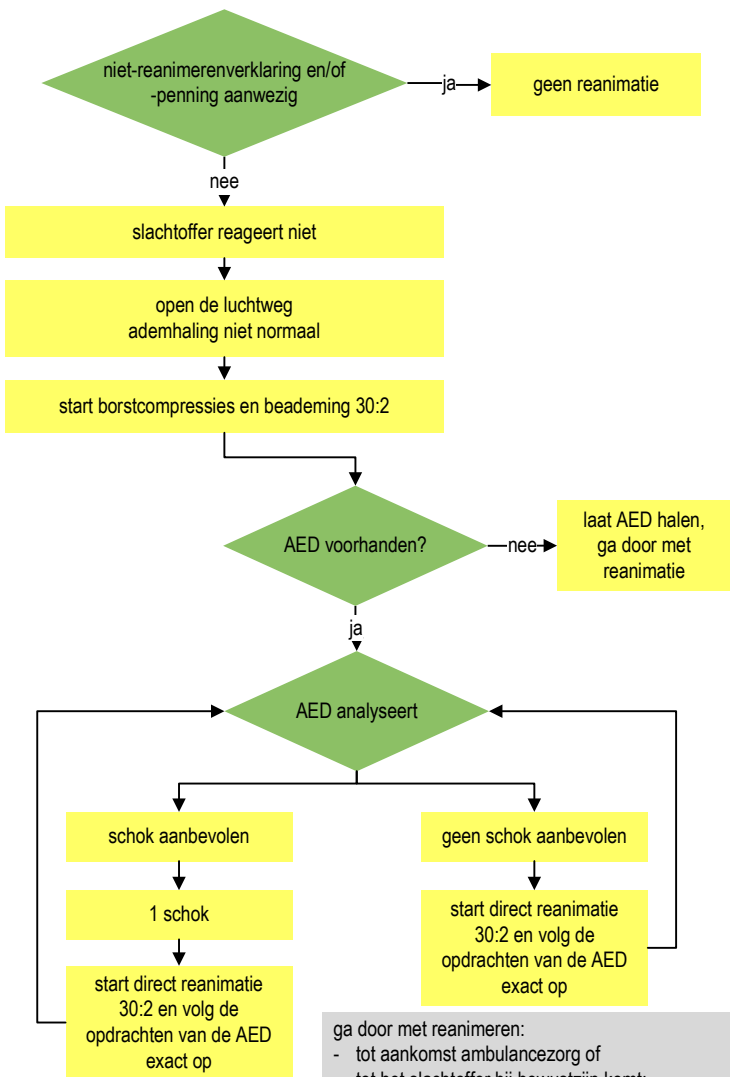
niet-reanimerenverklaring en/of -penning aanwezig

ja

geen reanimatie

nee

slachtoffer reageert niet

open de luchtweg
ademhaling niet normaal

start borstcompressies en beademing 30:2

AED voorhanden?

nee

laat AED halen, ga door met reanimatie

ja

AED analyseert

schok aanbevolen

1 schok

start direct reanimatie 30:2 en volg de opdrachten van de AED exact op

geen schok aanbevolen

start direct reanimatie 30:2 en volg de opdrachten van de AED exact op

ga door met reanimeren:
- tot aankomst ambulancezorg of
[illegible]